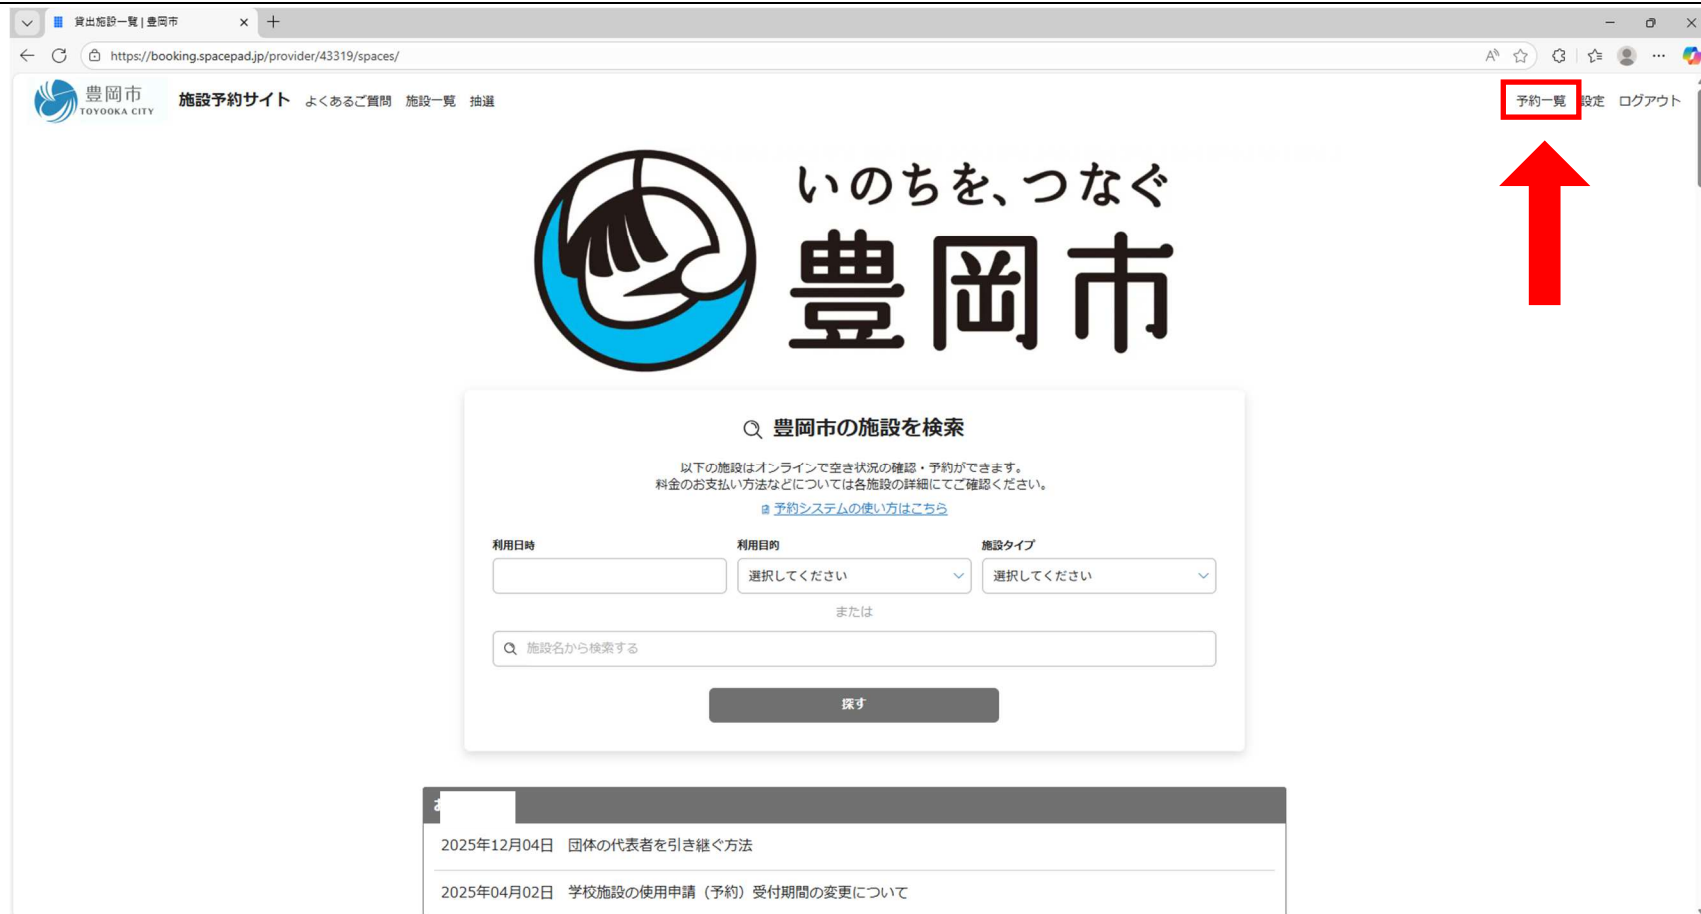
貸出施設一覧 | 豊岡市

https://booking.spacepad.jp/provider/43319/spaces/

豊岡市 TOYOOKA CITY 施設予約サイト よくあるご質問 施設一覧 抽選

予約一覧 設定 ログアウト

いのちを、つなぐ
豊岡市

豊岡市の施設を検索

以下の施設はオンラインで空き状況の確認・予約ができます。
料金のお支払い方法などについては各施設の詳細にてご確認ください。

予約システムの使い方はこちら

利用日時

利用目的
選択してください

施設タイプ
選択してください

または

施設名から検索する

探す

2025年12月04日 団体の代表者を引き継ぐ方法

2025年04月02日 学校施設の使用申請（予約）受付期間の変更について